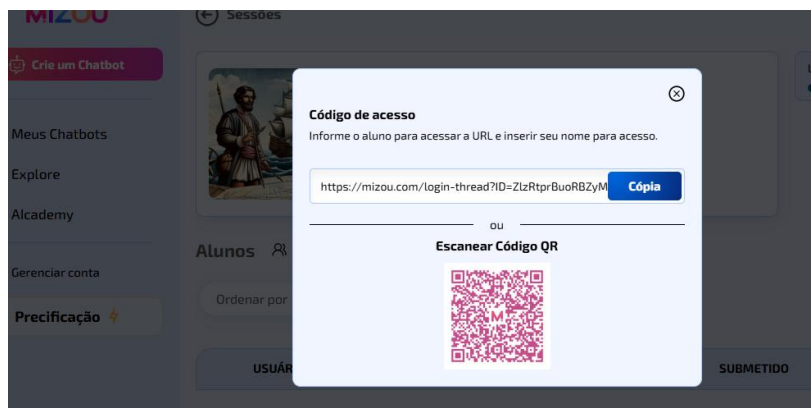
MIZOU

Sessões

Crie um Chatbot

Meus Chatbots

Explore

AIcademy

Gerenciar conta

Precificação

Alunos

Ordenar por

USUÁ

SUBMETIDO

Código de acesso

Informe o aluno para acessar a URL e inserir seu nome para acesso.

https://mizou.com/login-thread?ID=ZlzRtprBuoRBZyM

Cópia

ou

Escanear Código QR

M